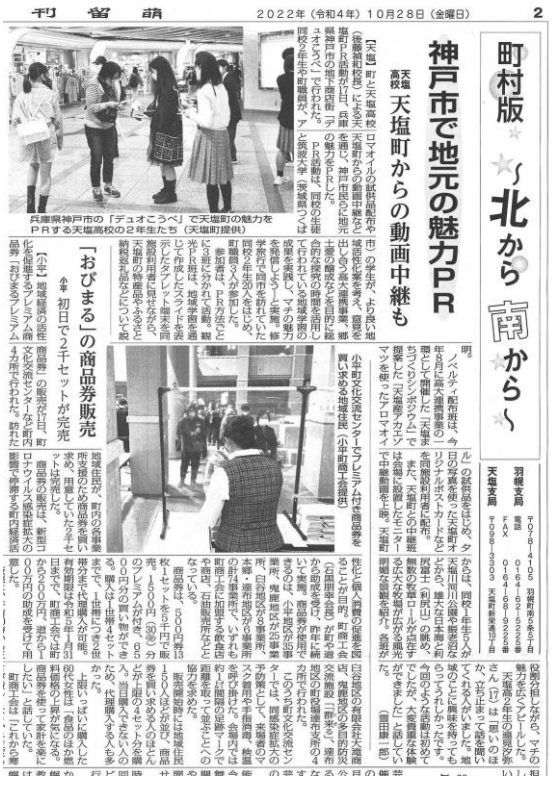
刊　留　萌　2022年（令和4年）10月28日（金曜日）　2

町村版 ～北から南から～

天塩支局 〒098-3303 天塩町新栄通7丁目
羽幌支局 〒078-4105 羽幌町南6条2丁目 電話 0164-62-1922番 FAX 0164-62-1923番

天塩高校 神戸市で地元の魅力PR 天塩町からの動画中継も

【天塩】町と天塩高校（後藤謙校長）による天塩町の魅力発信事業が17日、兵庫県神戸市の地下商店街「デュオこうべ」で行われ、同校2年生や町職員が、アンテナショップ形式で町の魅力を発信した。
同校は「天塩町ネオジーザ」の制作販売などに取り組むほか、同校生徒のPR活動は、神戸市の大学生らが、より良い地域の活性化を考え、意見を出し合う連携事業（筑波大学）の一環として行われた。神戸市の住民たちに地元の魅力を自ら発信する取り組みで、生徒が作成したパンフレットやPR動画を来場者に紹介した。
町の地元産品をPRする地域の交流会で、同校の生徒たちが参加した。生徒らは天塩町の特産品のシジミなどを紹介し、来場者に天塩町の魅力を伝えた。また、天塩町からの中継も行われ、町の様子を動画で紹介した。
（本文判読困難箇所あり）

兵庫県神戸市の「デュオこうべ」で天塩町の魅力をPRする天塩高校の2年生たち（天塩町提供）

小平 「おびまる」の商品券販売 初日で2千セットが完売

【小平】地域経済の活性化を図る「おびまるプレミアム付き商品券」の販売が27日、町文化交流センターで行われた。
小平町文化交流センターでプレミアム付き商品券を買い求める地域住民（小平町商工会提供）

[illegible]